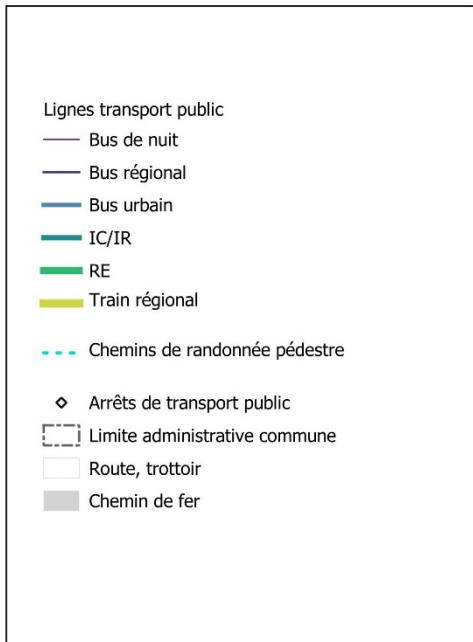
Lignes transport public

Bus de nuit

Bus régional

Bus urbain

IC/IR

RE

Train régional

Chemins de randonnée pédestre

Arrêts de transport public

Limite administrative commune

Route, trottoir

Chemin de fer